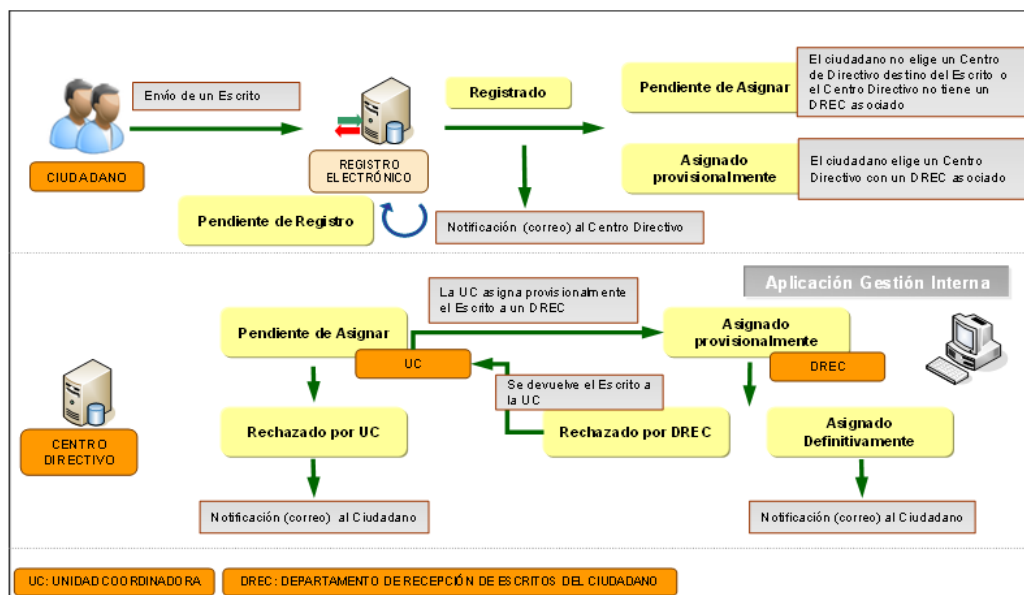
Envío de un Escrito

CIUDADANO

REGISTRO ELECTRÓNICO

Registrado

Pendiente de Asignar

El ciudadano no elige un Centro de Directivo destino del Escrito o el Centro Directivo no tiene un DREC asociado

Asignado provisionalmente

El ciudadano elige un Centro Directivo con un DREC asociado

Pendiente de Registro

Notificación (correo) al Centro Directivo

Aplicación Gestión Interna

La UC asigna provisionalmente el Escrito a un DREC

Pendiente de Asignar

UC

Asignado provisionalmente

DREC

Se devuelve el Escrito a la UC

CENTRO DIRECTIVO

Rechazado por UC

Rechazado por DREC

Asignado Definitivamente

Notificación (correo) al Ciudadano

Notificación (correo) al Ciudadano

UC: UNIDAD COORDINADORA

DREC: DEPARTAMENTO DE RECEPCIÓN DE ESCRITOS DEL CIUDADANO